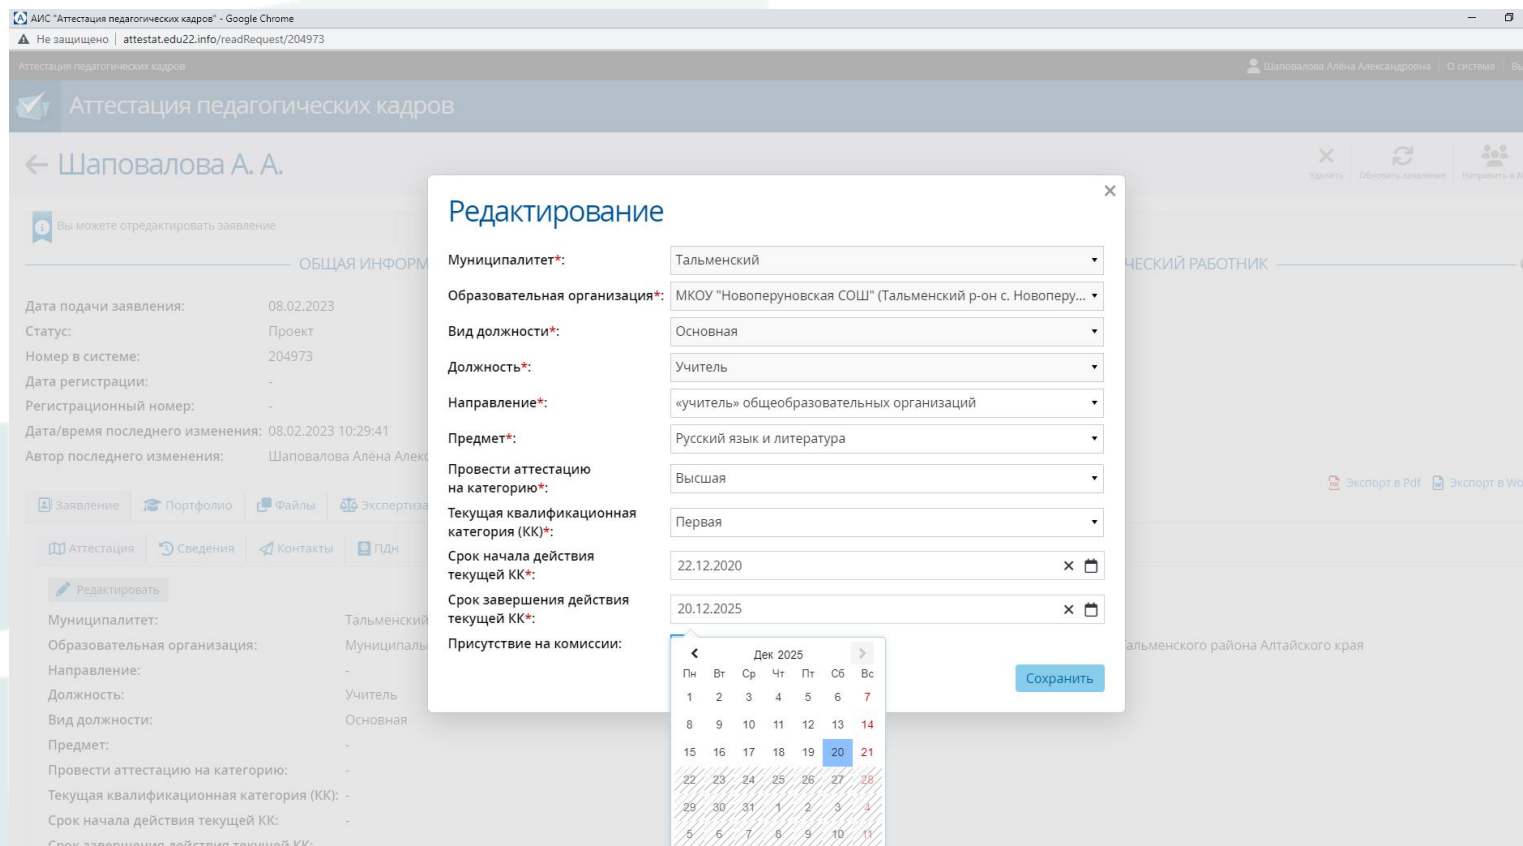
АИС "Аттестация педагогических кадров" - Google Chrome
Не защищено | attestat.edu22.info/readRequest/204973

Аттестация педагогических кадров
Шаповалова Алёна Александровна | О системе

Аттестация педагогических кадров

← Шаповалова А. А.

Удалить | Обновить заявление | Направить в А

Вы можете отредактировать заявление

ОБЩАЯ ИНФОРМ

ЕСКИЙ РАБОТНИК

Дата подачи заявления: 08.02.2023
Статус: Проект
Номер в системе: 204973
Дата регистрации: -
Регистрационный номер: -
Дата/время последнего изменения: 08.02.2023 10:29:41
Автор последнего изменения: Шаповалова Алёна Алек

Заявление | Портфолио | Файлы | Экспертиза

Экспорт в Pdf | Экспорт в Wo

Аттестация | Сведения | Контакты | ПДн

Редактировать

Муниципалитет: Тальменский
Образовательная организация: Муниципаль
Направление: -
Должность: Учитель
Вид должности: Основная
Предмет: -
Провести аттестацию на категорию: -
Текущая квалификационная категория (КК): -
Срок начала действия текущей КК: -

альменского района Алтайского края

Редактирование

Муниципалитет*: Тальменский
Образовательная организация*: МКОУ "Новоперуновская СОШ" (Тальменский р-он с. Новоперу...
Вид должности*: Основная
Должность*: Учитель
Направление*: «учитель» общеобразовательных организаций
Предмет*: Русский язык и литература
Провести аттестацию на категорию*: Высшая
Текущая квалификационная категория (КК)*: Первая
Срок начала действия текущей КК*: 22.12.2020
Срок завершения действия текущей КК*: 20.12.2025
Присутствие на комиссии:

Сохранить

Дек 2025

| Пн | Вт | Ср | Чт | Пт | Сб | Вс |
|---|---|---|---|---|---|---|
| 1 | 2 | 3 | 4 | 5 | 6 | 7 |
| 8 | 9 | 10 | 11 | 12 | 13 | 14 |
| 15 | 16 | 17 | 18 | 19 | 20 | 21 |
| 22 | 23 | 24 | 25 | 26 | 27 | 28 |
| 29 | 30 | 31 | 1 | 2 | 3 | 4 |
| 5 | 6 | 7 | 8 | 9 | 10 | 11 |